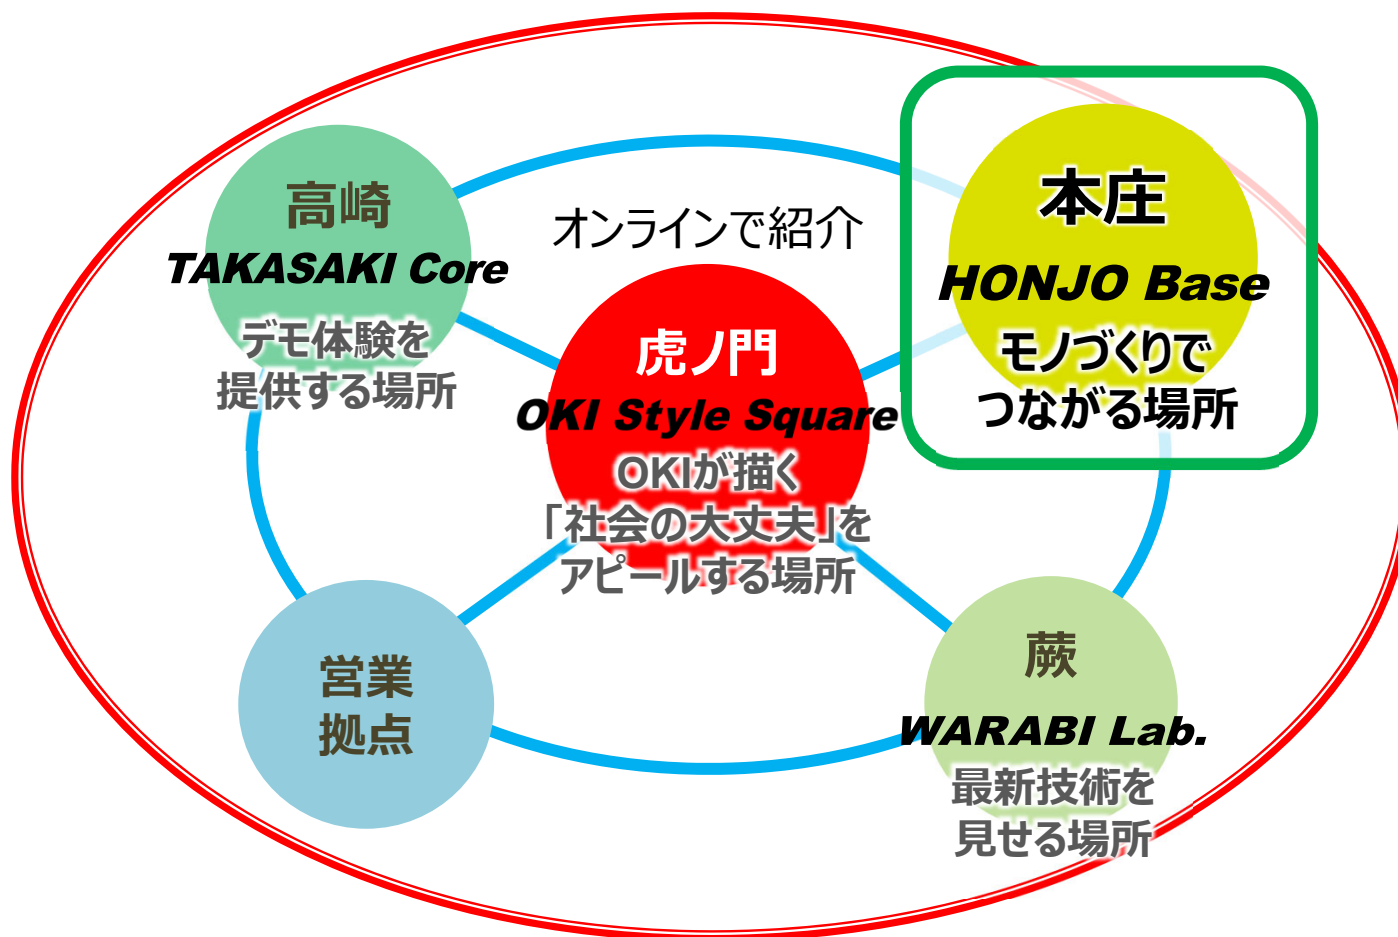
高崎
TAKASAKI Core
デモ体験を提供する場所

オンラインで紹介

本庄
HONJO Base
モノづくりでつながる場所

虎ノ門
OKI Style Square
OKIが描く「社会の大丈夫」をアピールする場所

営業拠点

蕨
WARABI Lab.
最新技術を見せる場所